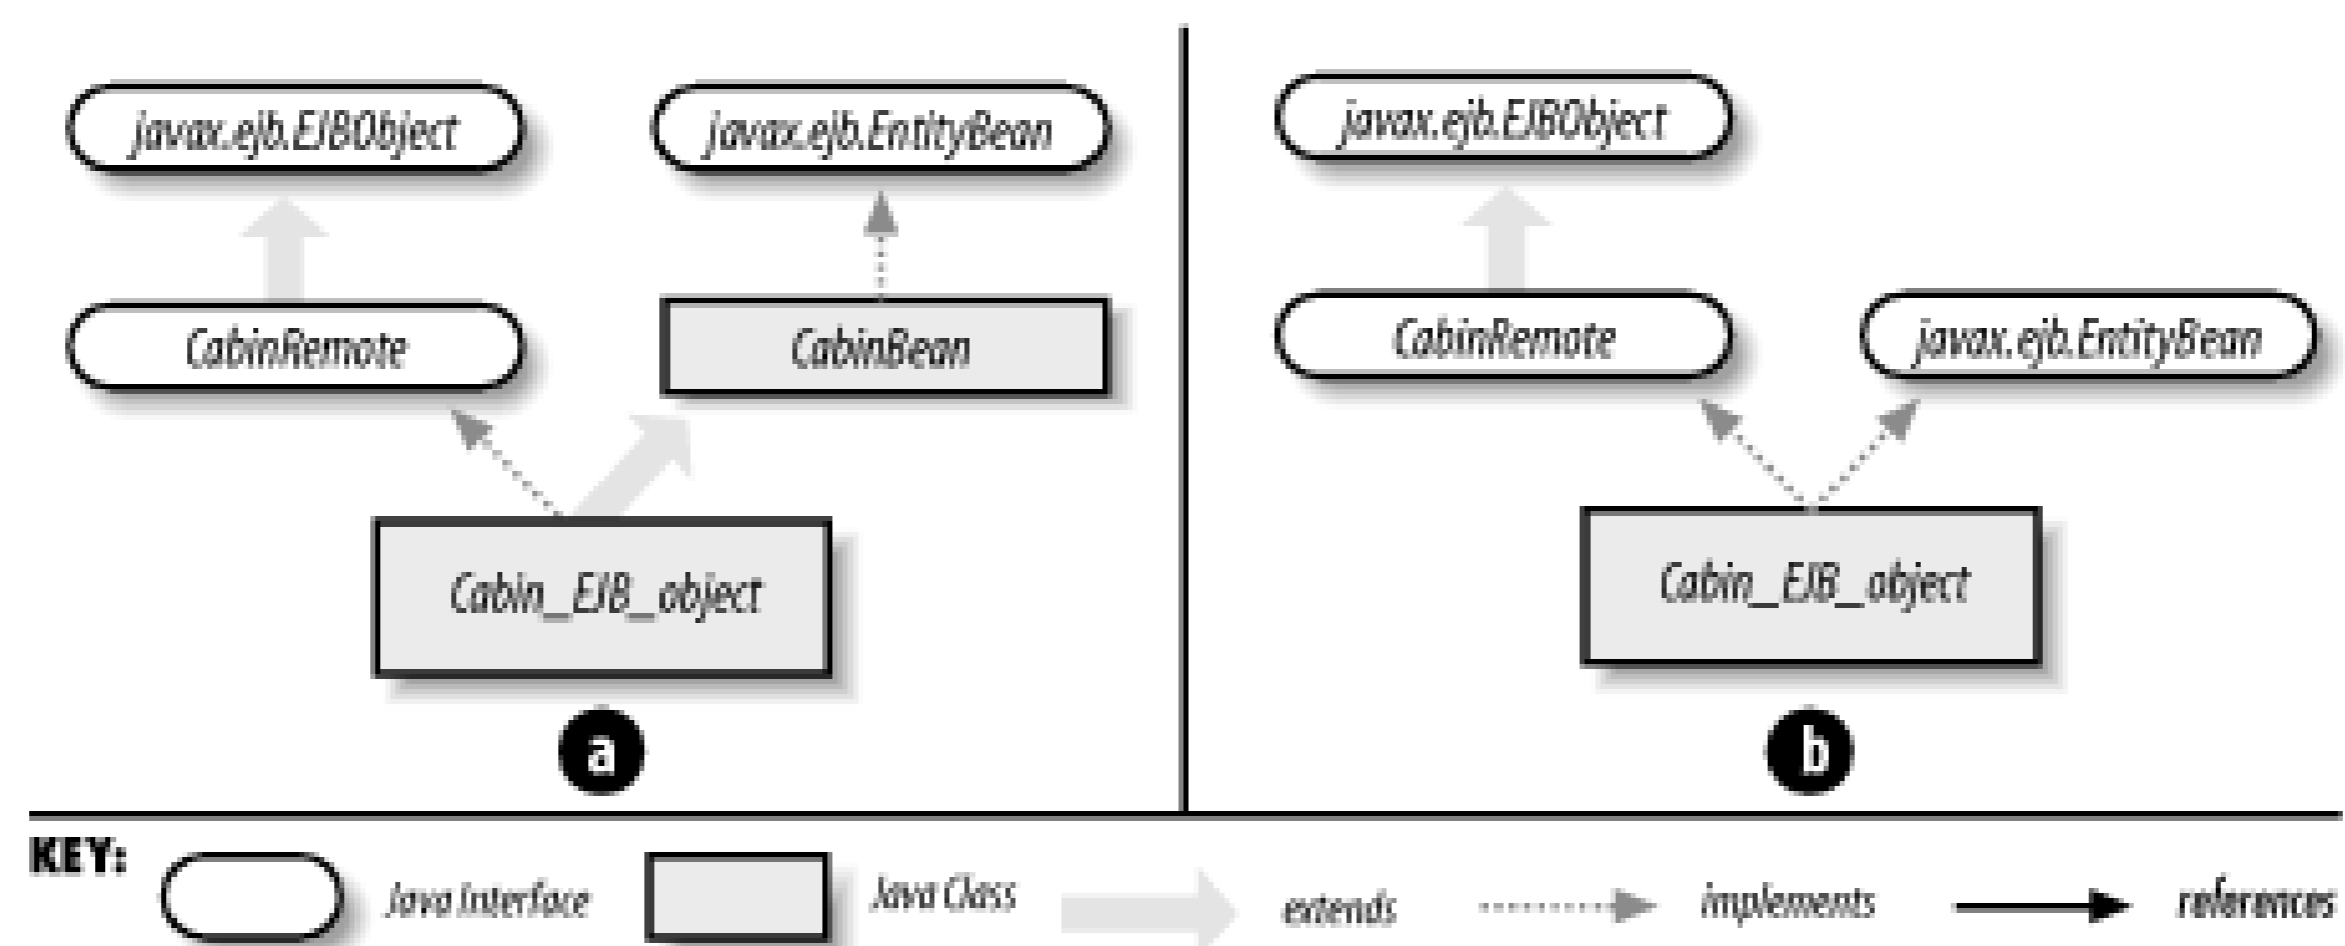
javax.ejb.EJBObject

javax.ejb.EntityBean

CabinRemote

CabinBean

Cabin_EJB_object

a

javax.ejb.EJBObject

CabinRemote

javax.ejb.EntityBean

Cabin_EJB_object

b

KEY:

Java Interface

Java Class

extends

implements

references